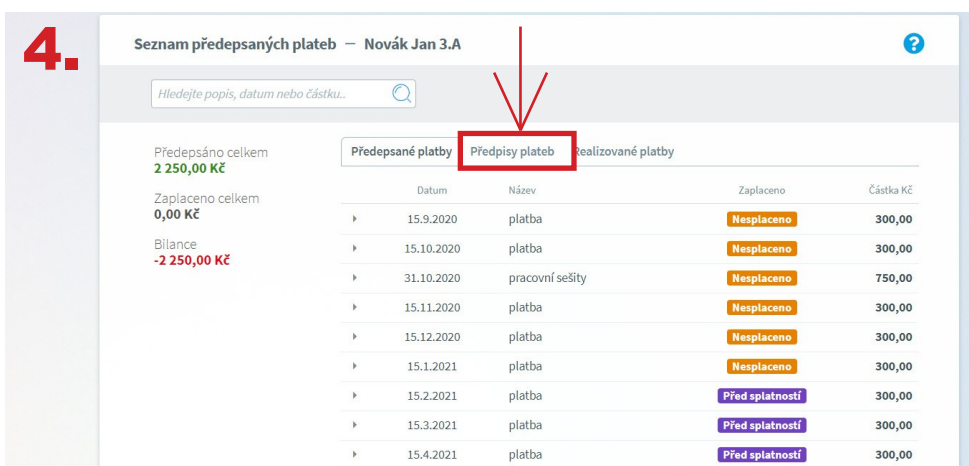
4.

Seznam předepsaných plateb — Novák Jan 3.A

?

Hledejte popis, datum nebo částku..

Předepsáno celkem
2 250,00 Kč

Zaplaceno celkem
0,00 Kč

Bilance
-2 250,00 Kč

Předepsané platby | Předpisy plateb | Realizované platby

| | Datum | Název | Zaplaceno | Částka Kč |
|---|---|---|---|---|
| ▸ | 15.9.2020 | platba | Nesplaceno | 300,00 |
| ▸ | 15.10.2020 | platba | Nesplaceno | 300,00 |
| ▸ | 31.10.2020 | pracovní sešity | Nesplaceno | 750,00 |
| ▸ | 15.11.2020 | platba | Nesplaceno | 300,00 |
| ▸ | 15.12.2020 | platba | Nesplaceno | 300,00 |
| ▸ | 15.1.2021 | platba | Nesplaceno | 300,00 |
| ▸ | 15.2.2021 | platba | Před splatností | 300,00 |
| ▸ | 15.3.2021 | platba | Před splatností | 300,00 |
| ▸ | 15.4.2021 | platba | Před splatností | 300,00 |